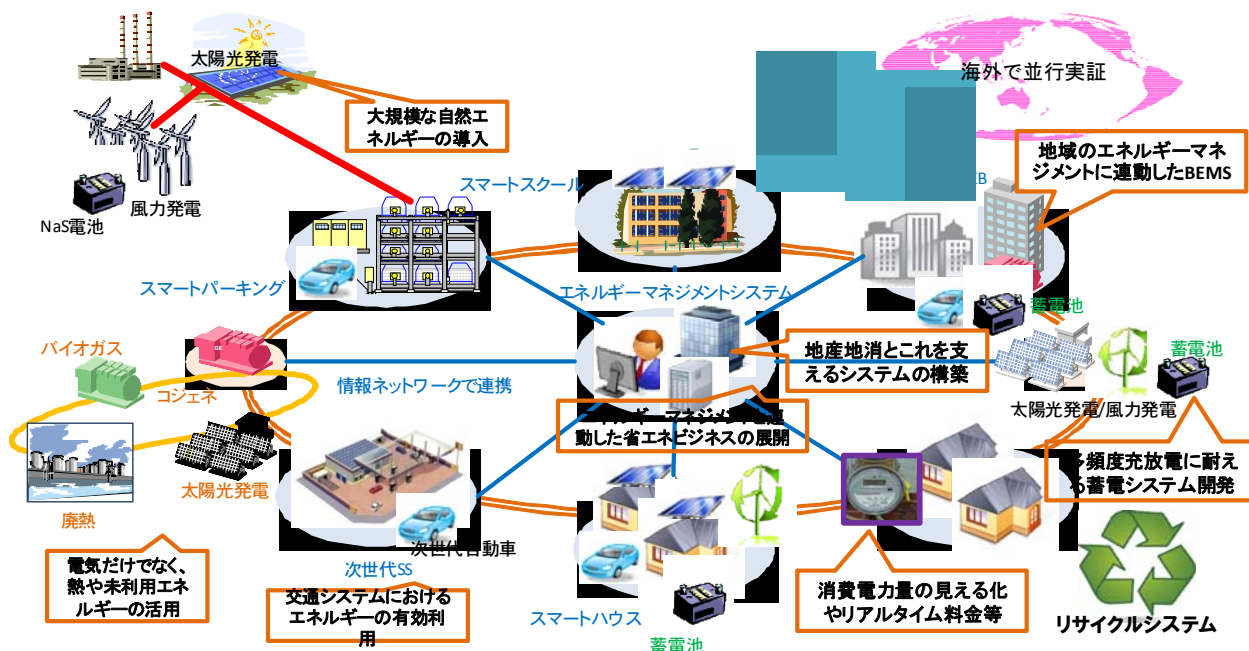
太陽光発電

大規模な自然エネルギーの導入

風力発電

NaS電池

スマートスクール

海外で並行実証

地域のエネルギーマネジメントに連動したBEMS

スマートパーキング

エネルギーマネジメントシステム

蓄電池

バイオガス

地産地消とこれを支えるシステムの構築

蓄電池

コジェネ

情報ネットワークで連携

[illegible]ギーマネジメン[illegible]動した省エネビジネスの展開

太陽光発電/風力発電

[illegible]多頻度充放電に耐え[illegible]る蓄電システム開発

太陽光発電

廃熱

次世代自動車

電気だけでなく、熱や未利用エネルギーの活用

次世代SS

交通システムにおけるエネルギーの有効利用

スマートハウス

蓄電池

消費電力量の見える化やリアルタイム料金等

リサイクルシステム